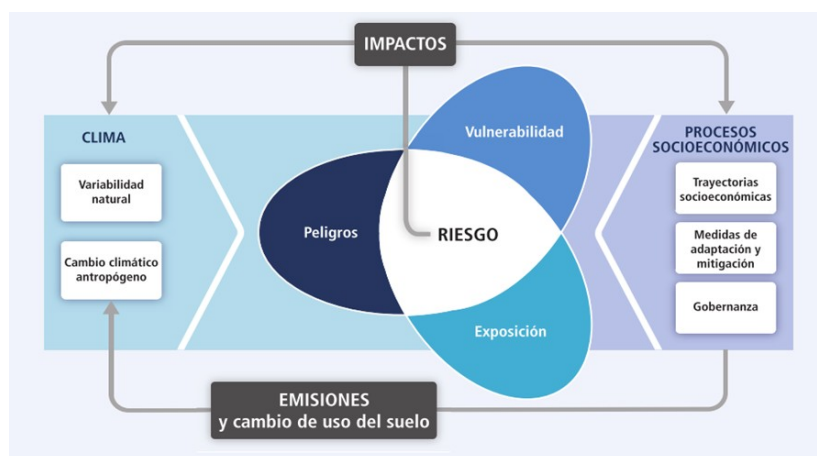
IMPACTOS

CLIMA

Variabilidad natural

Cambio climático antropógeno

Vulnerabilidad

Peligros

RIESGO

Exposición

PROCESOS SOCIOECONÓMICOS

Trayectorias socioeconómicas

Medidas de adaptación y mitigación

Gobernanza

EMISIONES
y cambio de uso del suelo